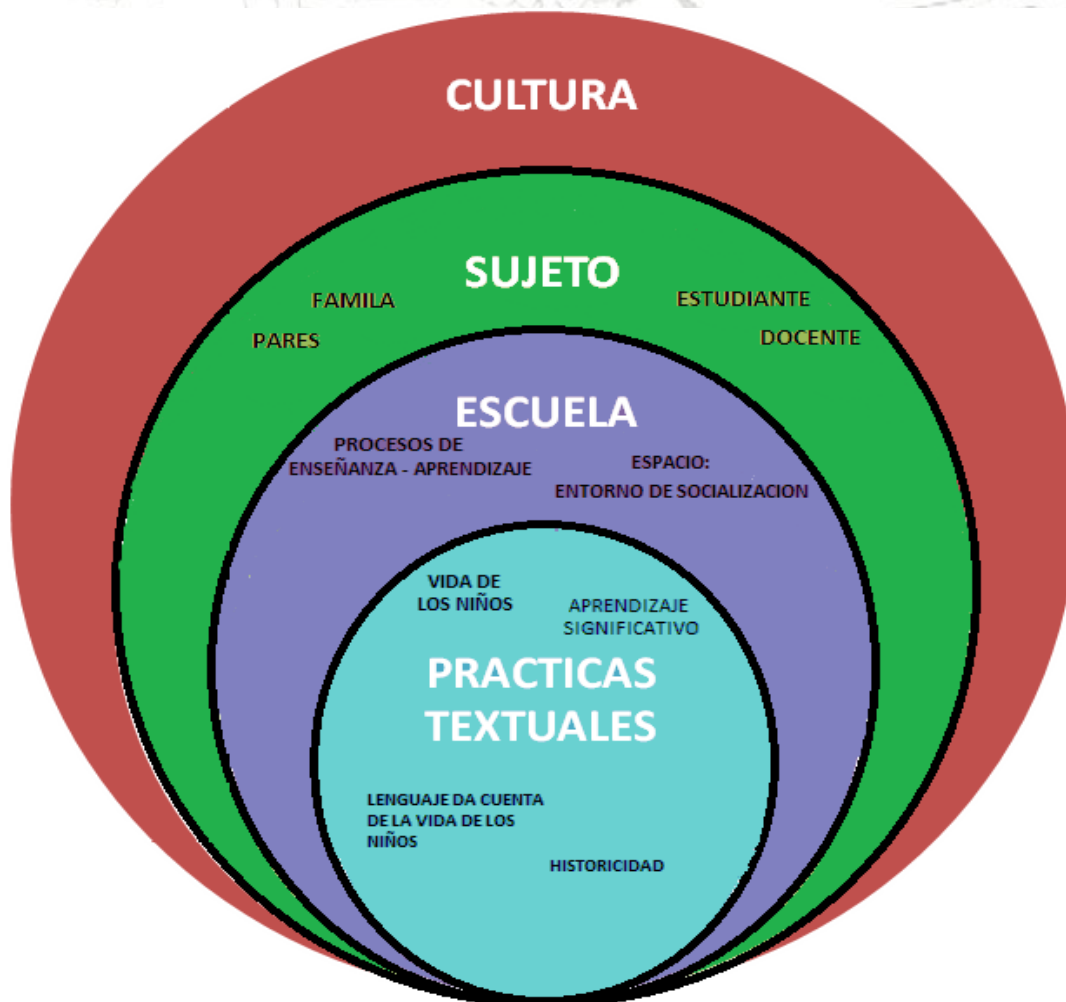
CULTURA

SUJETO

FAMILA

PARES

ESTUDIANTE

DOCENTE

ESCUELA

PROCESOS DE ENSEÑANZA - APRENDIZAJE

ESPACIO: ENTORNO DE SOCIALIZACION

VIDA DE LOS NIÑOS

APRENDIZAJE SIGNIFICATIVO

PRACTICAS TEXTUALES

LENGUAJE DA CUENTA DE LA VIDA DE LOS NIÑOS

HISTORICIDAD